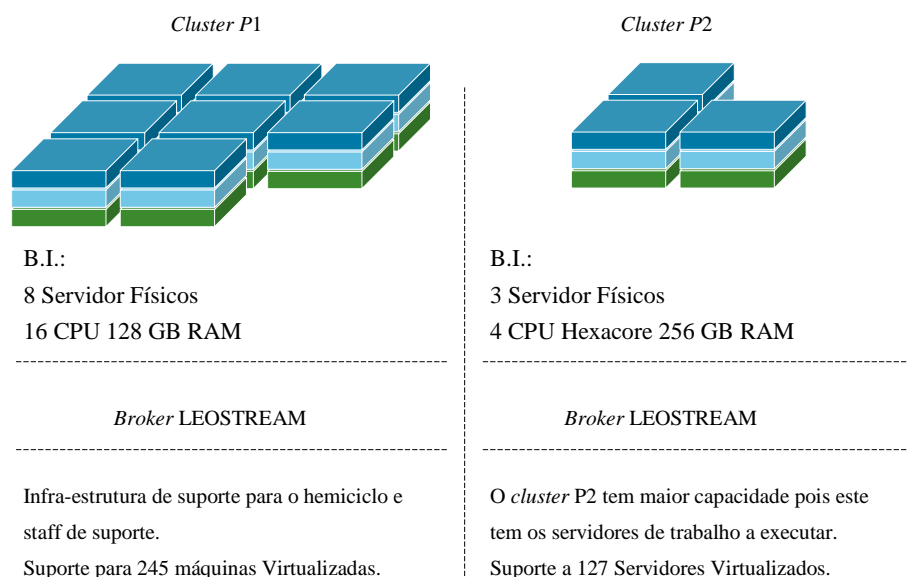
Cluster P1

B.I.:
8 Servidor Físicos
16 CPU 128 GB RAM

Broker LEOSTREAM

Infra-estrutura de suporte para o hemiciclo e staff de suporte.
Suporte para 245 máquinas Virtualizadas.

Cluster P2

B.I.:
3 Servidor Físicos
4 CPU Hexacore 256 GB RAM

Broker LEOSTREAM

O cluster P2 tem maior capacidade pois este tem os servidores de trabalho a executar.
Suporte a 127 Servidores Virtualizados.